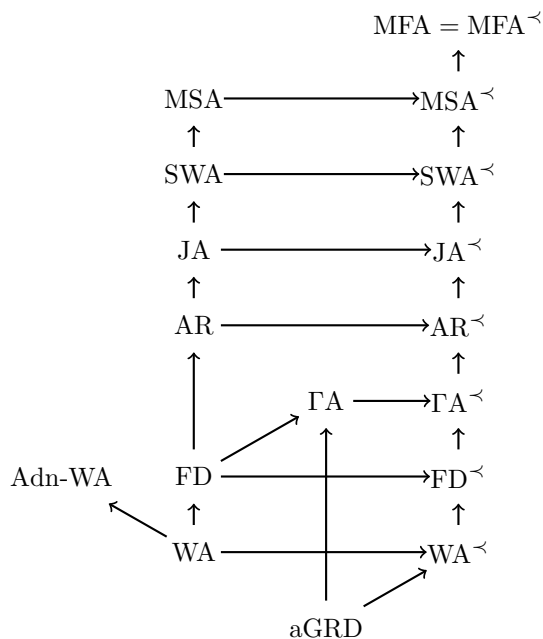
$\mathrm{MFA} = \mathrm{MFA}^{\prec}$

MSA $\mathrm{MSA}^{\prec}$

SWA $\mathrm{SWA}^{\prec}$

JA $\mathrm{JA}^{\prec}$

AR $\mathrm{AR}^{\prec}$

$\Gamma\mathrm{A}$ $\Gamma\mathrm{A}^{\prec}$

Adn-WA FD $\mathrm{FD}^{\prec}$

WA $\mathrm{WA}^{\prec}$

aGRD